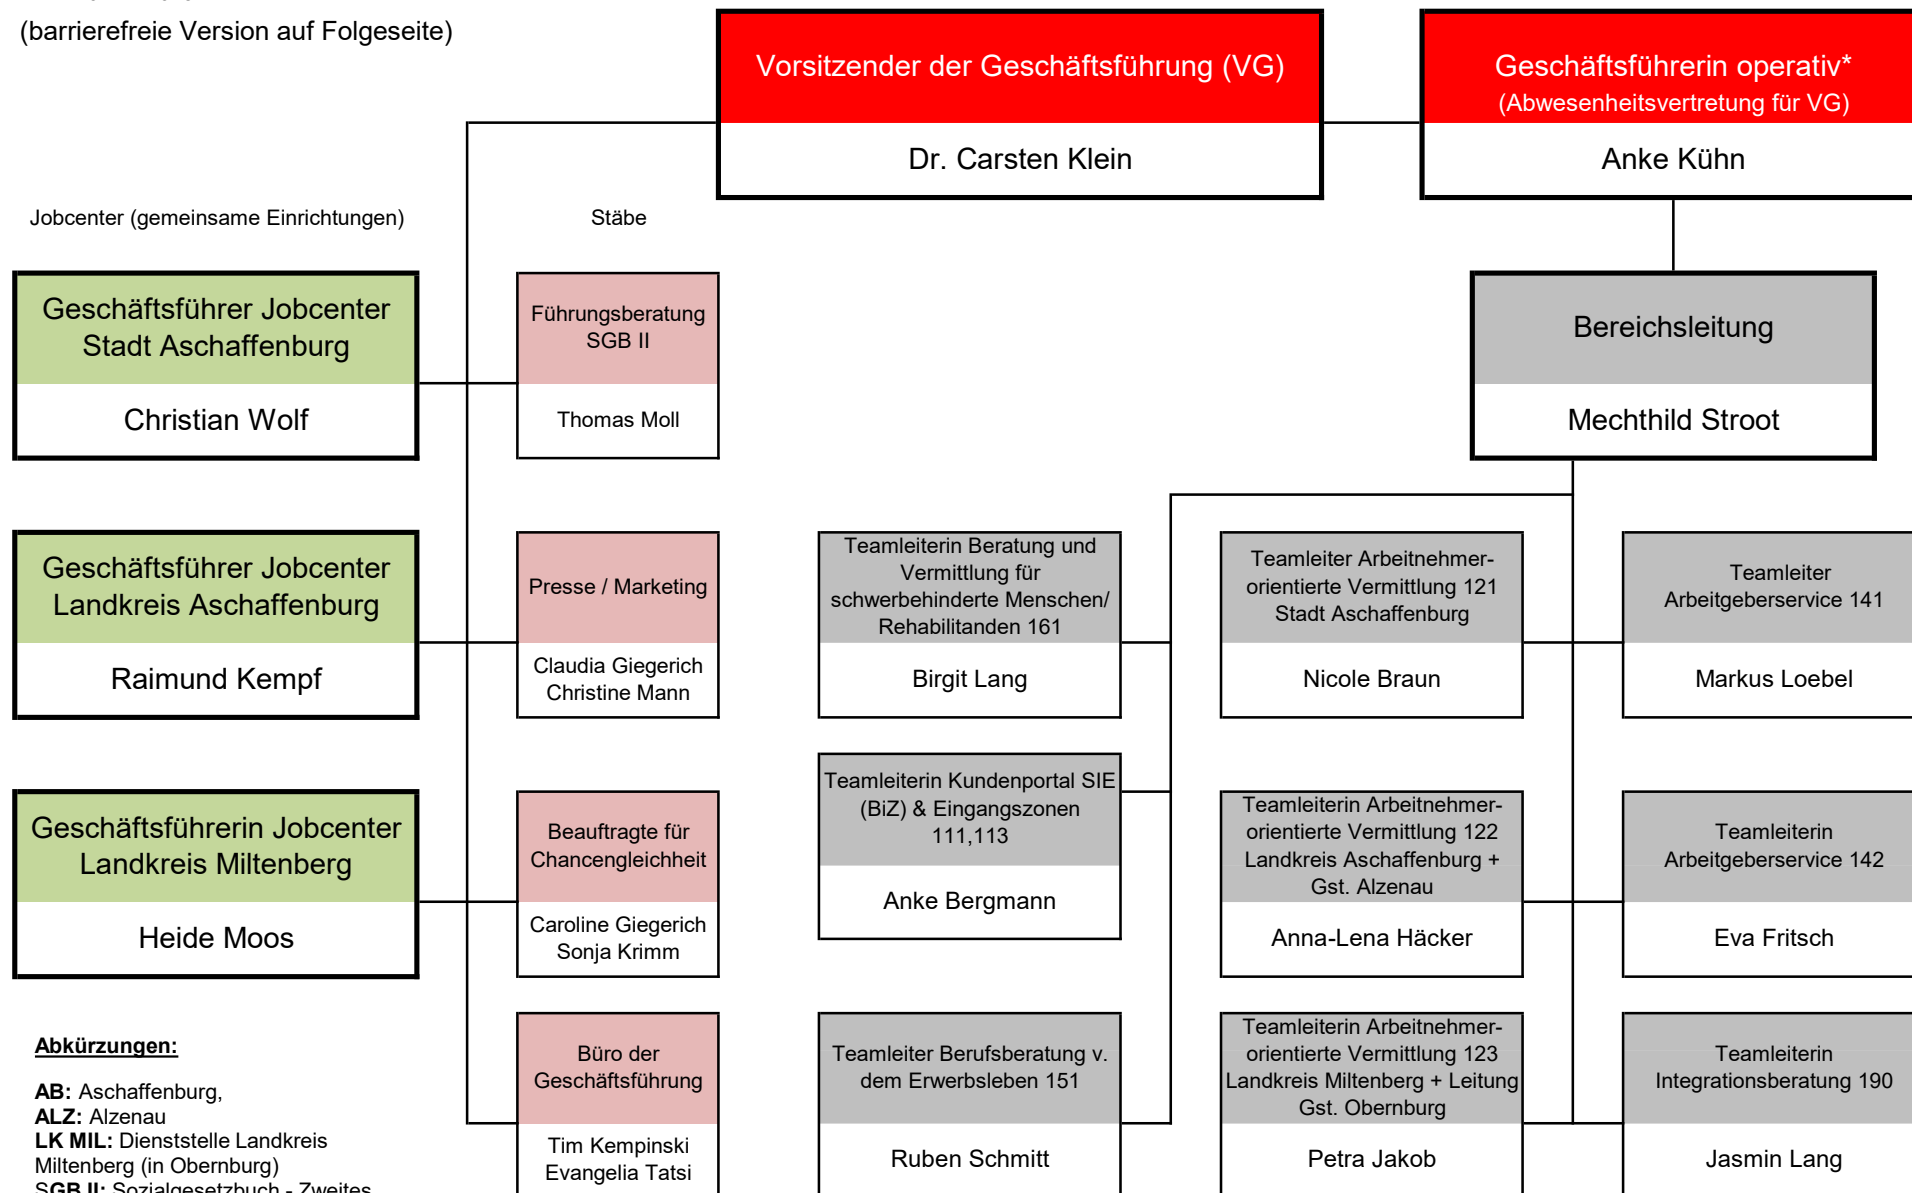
(barrierefreie Version auf Folgeseite)

Vorsitzender der Geschäftsführung (VG)

Dr. Carsten Klein

Geschäftsführerin operativ*
(Abwesenheitsvertretung für VG)

Anke Kühn

Jobcenter (gemeinsame Einrichtungen)

Stäbe

Geschäftsführer Jobcenter Stadt Aschaffenburg

Christian Wolf

Führungsberatung SGB II

Thomas Moll

Bereichsleitung

Mechthild Stroot

Geschäftsführer Jobcenter Landkreis Aschaffenburg

Raimund Kempf

Presse / Marketing

Claudia Giegerich
Christine Mann

Teamleiterin Beratung und Vermittlung für schwerbehinderte Menschen/ Rehabilitanden 161

Birgit Lang

Teamleiter Arbeitnehmerorientierte Vermittlung 121 Stadt Aschaffenburg

Nicole Braun

Teamleiter Arbeitgeberservice 141

Markus Loebel

Geschäftsführerin Jobcenter Landkreis Miltenberg

Heide Moos

Beauftragte für Chancengleichheit

Caroline Giegerich
Sonja Krimm

Teamleiterin Kundenportal SIE (BiZ) & Eingangszonen 111,113

Anke Bergmann

Teamleiterin Arbeitnehmerorientierte Vermittlung 122 Landkreis Aschaffenburg + Gst. Alzenau

Anna-Lena Häcker

Teamleiterin Arbeitgeberservice 142

Eva Fritsch

Abkürzungen:

AB: Aschaffenburg,
ALZ: Alzenau
LK MIL: Dienststelle Landkreis Miltenberg (in Obernburg)
SGB II: Sozialgesetzbuch - Zweites

Büro der Geschäftsführung

Tim Kempinski
Evangelia Tatsi

Teamleiter Berufsberatung v. dem Erwerbsleben 151

Ruben Schmitt

Teamleiterin Arbeitnehmerorientierte Vermittlung 123 Landkreis Miltenberg + Leitung Gst. Obernburg

Petra Jakob

Teamleiterin Integrationsberatung 190

Jasmin Lang